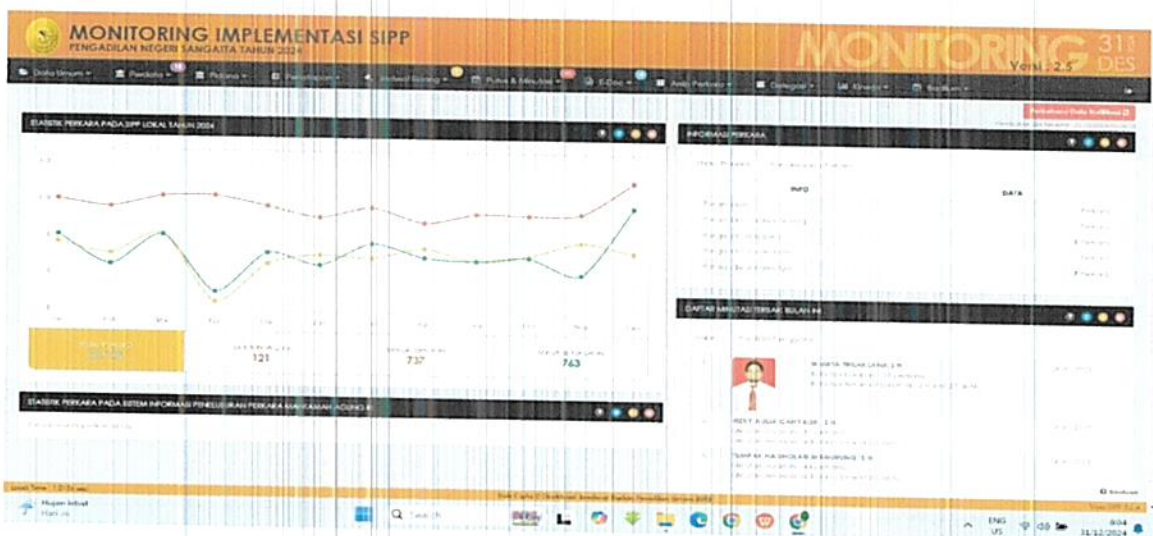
MONITORING IMPLEMENTASI SIPP
PENGADILAN NEGERI SANGATTA TAHUN 2024

MONITORING 31 DES
Versi : 2.5

Data Umum  Perkara  Putusan  Penahanan  Jadwal Sidang  Putus & Minutasi  E-Doc  Arsip Perkara  Delegasi  Kinerja  Realisasi

STATISTIK PERKARA PADA SIPP LOKAL TAHUN 2024

121
737
763

STATISTIK PERKARA PADA SISTEM INFORMASI PENELUSURAN PERKARA MAHKAMAH AGUNG RI

INFORMASI PERKARA

INFO
DATA

DAFTAR MINUTASI TERBAIK BULAN INI

Hujan lebat
Search
ENG US
8:04
31/12/2024